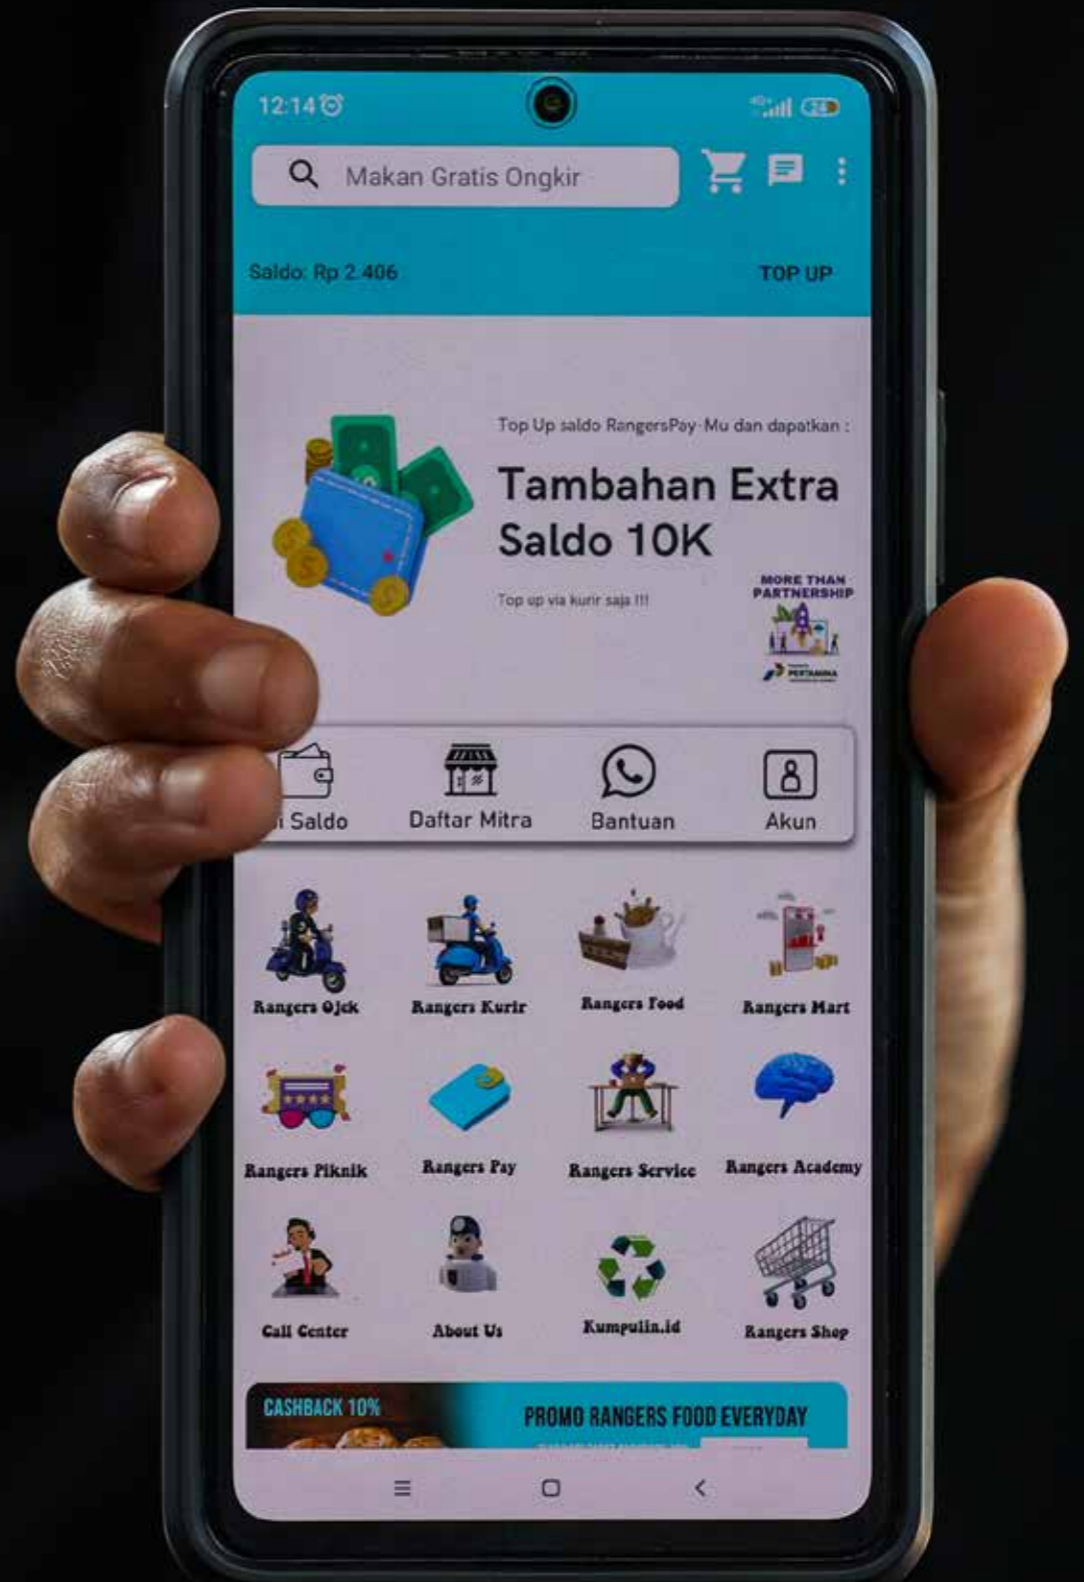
12:14

Makan Gratis Ongkir

Saldo: Rp 2.406

TOP UP

Top Up saldo RangersPay Mu dan dapatkan :

Tambahan Extra Saldo 10K

Top up via kurir saja !!!

MORE THAN PARTNERSHIP

PERTAMINA

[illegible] Saldo

Daftar Mitra

Bantuan

Akun

Rangers Ojek

Rangers Kurir

Rangers Food

Rangers Mart

Rangers Piknik

Rangers Pay

Rangers Service

Rangers Academy

Call Center

About Us

Kumpulin.id

Rangers Shop

CASHBACK 10%

PROMO RANGERS FOOD EVERYDAY